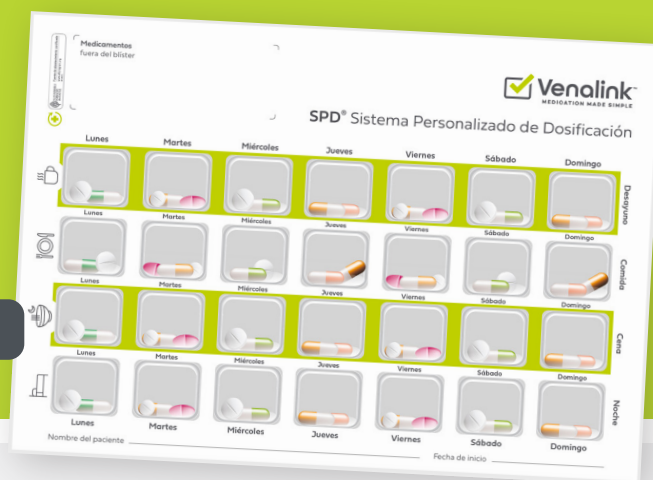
Medicamentos
fuera del blister

Venalink™
MEDICATION MADE SIMPLE

SPD® Sistema Personalizado de Dosificación

Lunes Martes Miércoles Jueves Viernes Sábado Domingo

Desayuno

Lunes Martes Miércoles Jueves Viernes Sábado Domingo

Comida

Lunes Martes Miércoles Jueves Viernes Sábado Domingo

Cena

Lunes Martes Miércoles Jueves Viernes Sábado Domingo

Noche

Lunes Martes Miércoles Jueves Viernes Sábado Domingo

Nombre del paciente

Fecha de inicio